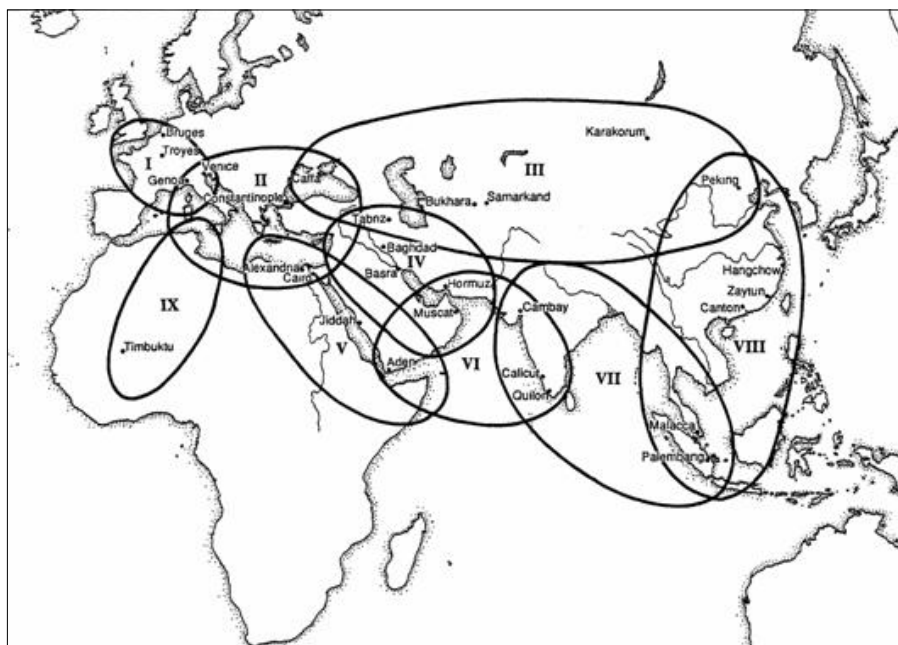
Bruges
Troyes
I
Venice
Genoa
II
Caffa
Constantinople
Karakorum
III
Bukhara
Samarkand
Peking
Tabriz
Baghdad
Basra
IV
Alexandria
Cairo
Hormuz
Muscat
Cambay
IX
Timbuktu
Jiddah
V
Aden
VI
Calicut
Quilon
VII
Hangchow
Zaytun
Canton
VIII
Malacca
Palembang